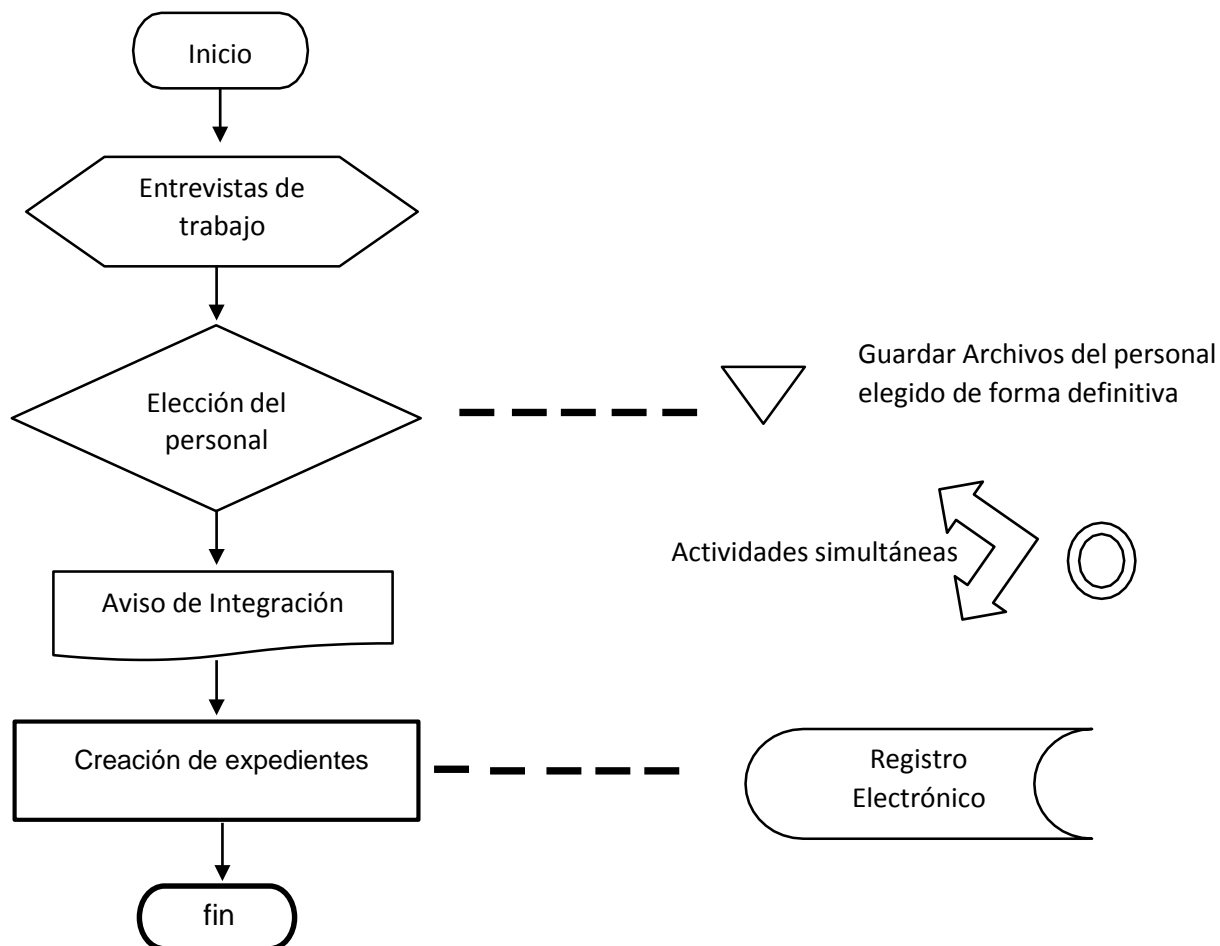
Inicio

Entrevistas de trabajo

Elección del personal

Guardar Archivos del personal elegido de forma definitiva

Actividades simultáneas

Aviso de Integración

Creación de expedientes

Registro Electrónico

fin